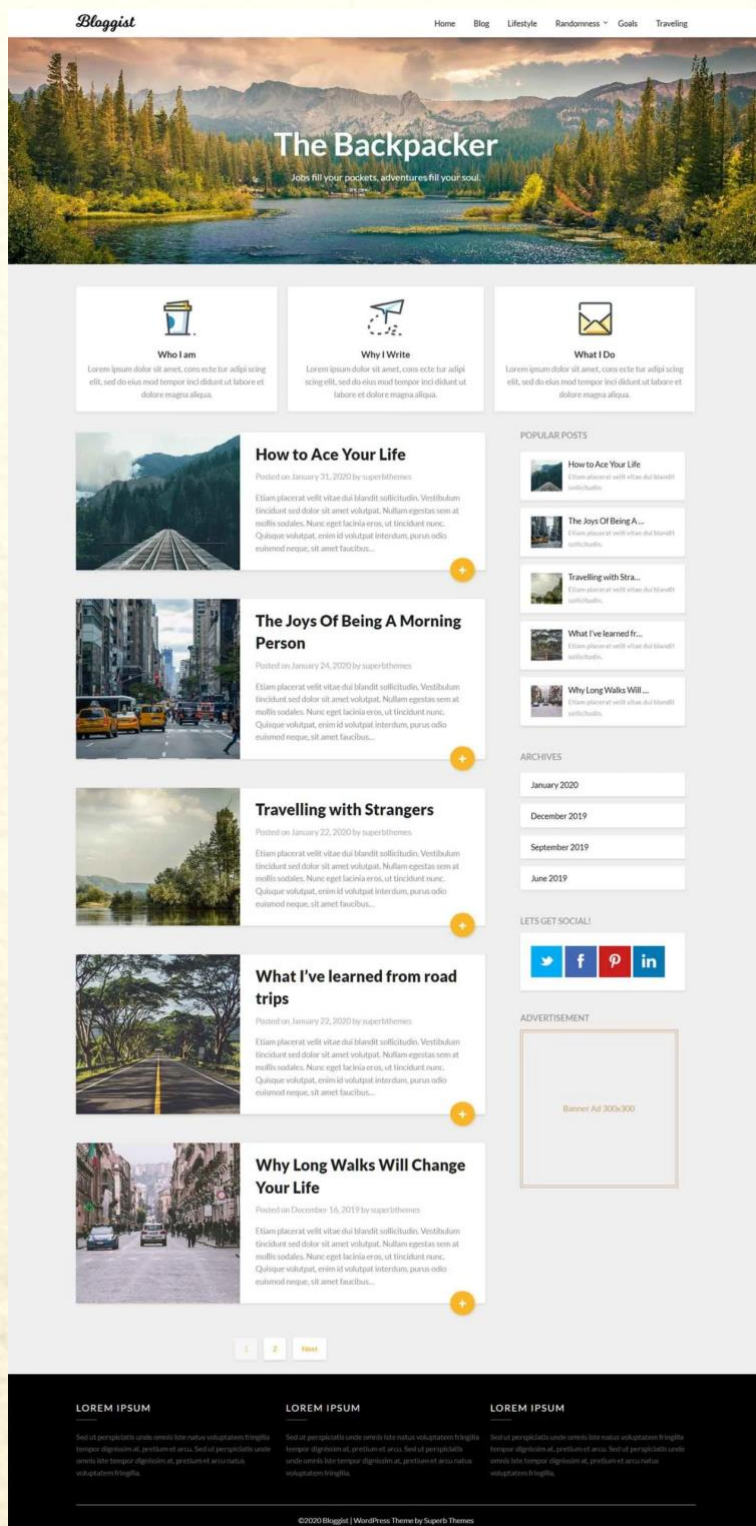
Bloggist

Home Blog Lifestyle Randomness Goals Traveling

The Backpacker

Jobs fill your pockets, adventures fill your soul.

Who I am
Lorem ipsum dolor sit amet, cons ecte tur adipi scing elit, sed do eius mod tempor inci didunt ut labore et dolore magna aliqua.

Why I Write
Lorem ipsum dolor sit amet, cons ecte tur adipi scing elit, sed do eius mod tempor inci didunt ut labore et dolore magna aliqua.

What I Do
Lorem ipsum dolor sit amet, cons ecte tur adipi scing elit, sed do eius mod tempor inci didunt ut labore et dolore magna aliqua.

How to Ace Your Life
Posted on January 31, 2020 by superbthemes
Etiam placerat velit vitae dui blandit sollicitudin. Vestibulum tincidunt sed dolor sit amet volutpat. Nullam egestas sem at mollis sodales. Nunc eget lacinia eros, ut tincidunt nunc. Quisque volutpat, enim id volutpat interdum, purus odio euismod neque, sit amet faucibus...

The Joys Of Being A Morning Person
Posted on January 24, 2020 by superbthemes
Etiam placerat velit vitae dui blandit sollicitudin. Vestibulum tincidunt sed dolor sit amet volutpat. Nullam egestas sem at mollis sodales. Nunc eget lacinia eros, ut tincidunt nunc. Quisque volutpat, enim id volutpat interdum, purus odio euismod neque, sit amet faucibus...

Travelling with Strangers
Posted on January 22, 2020 by superbthemes
Etiam placerat velit vitae dui blandit sollicitudin. Vestibulum tincidunt sed dolor sit amet volutpat. Nullam egestas sem at mollis sodales. Nunc eget lacinia eros, ut tincidunt nunc. Quisque volutpat, enim id volutpat interdum, purus odio euismod neque, sit amet faucibus...

What I've learned from road trips
Posted on January 22, 2020 by superbthemes
Etiam placerat velit vitae dui blandit sollicitudin. Vestibulum tincidunt sed dolor sit amet volutpat. Nullam egestas sem at mollis sodales. Nunc eget lacinia eros, ut tincidunt nunc. Quisque volutpat, enim id volutpat interdum, purus odio euismod neque, sit amet faucibus...

Why Long Walks Will Change Your Life
Posted on December 16, 2019 by superbthemes
Etiam placerat velit vitae dui blandit sollicitudin. Vestibulum tincidunt sed dolor sit amet volutpat. Nullam egestas sem at mollis sodales. Nunc eget lacinia eros, ut tincidunt nunc. Quisque volutpat, enim id volutpat interdum, purus odio euismod neque, sit amet faucibus...

1 2 Next

POPULAR POSTS
How to Ace Your Life
Etiam placerat velit vitae dui blandit sollicitudin.
The Joys Of Being A...
Etiam placerat velit vitae dui blandit sollicitudin.
Travelling with Stra...
Etiam placerat velit vitae dui blandit sollicitudin.
What I've learned fr...
Etiam placerat velit vitae dui blandit sollicitudin.
Why Long Walks Will...
Etiam placerat velit vitae dui blandit sollicitudin.

ARCHIVES
January 2020
December 2019
September 2019
June 2019

LETS GET SOCIAL!

ADVERTISEMENT
Banner Ad 300x300

LOREM IPSUM
Sed ut perspiciatis unde omnis iste natus voluptatem fringilla tempor dignissim at, pretium et arcu. Sed ut perspiciatis unde omnis iste tempor dignissim at, pretium et arcu natus voluptatem fringilla.

LOREM IPSUM
Sed ut perspiciatis unde omnis iste natus voluptatem fringilla tempor dignissim at, pretium et arcu. Sed ut perspiciatis unde omnis iste tempor dignissim at, pretium et arcu natus voluptatem fringilla.

LOREM IPSUM
Sed ut perspiciatis unde omnis iste natus voluptatem fringilla tempor dignissim at, pretium et arcu. Sed ut perspiciatis unde omnis iste tempor dignissim at, pretium et arcu natus voluptatem fringilla.

©2020 Bloggist | WordPress Theme by Superb Themes